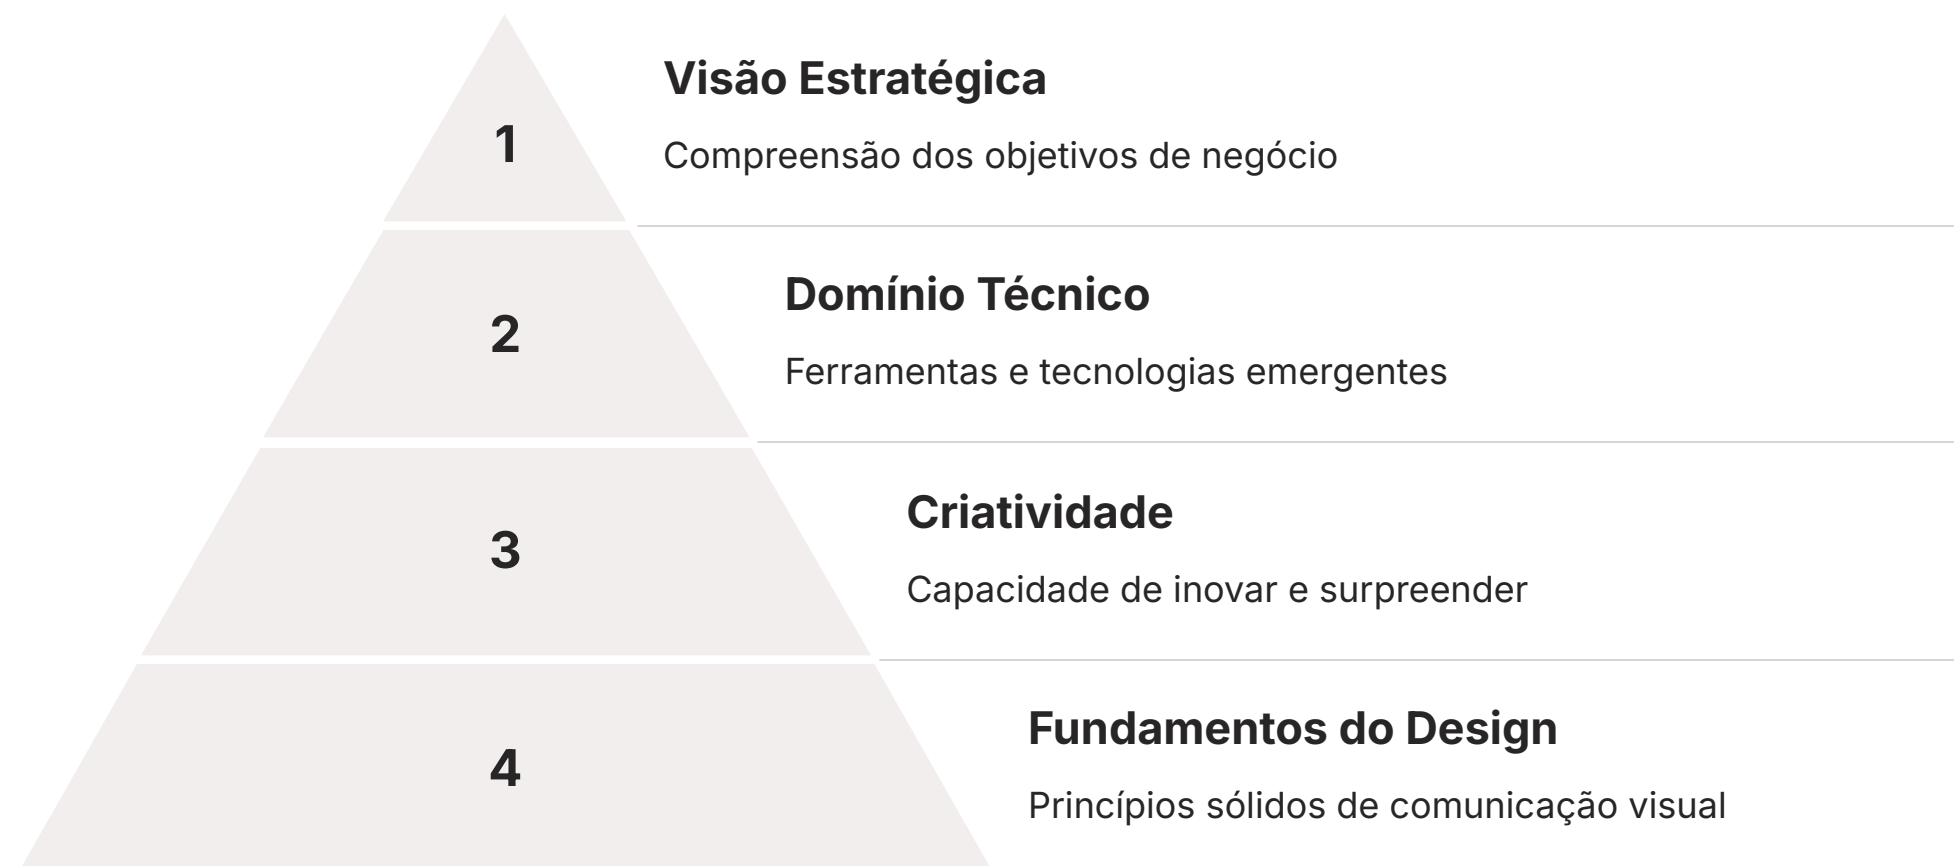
1

Visão Estratégica

Compreensão dos objetivos de negócio

2

Domínio Técnico

Ferramentas e tecnologias emergentes

3

Criatividade

Capacidade de inovar e surpreender

4

Fundamentos do Design

Princípios sólidos de comunicação visual